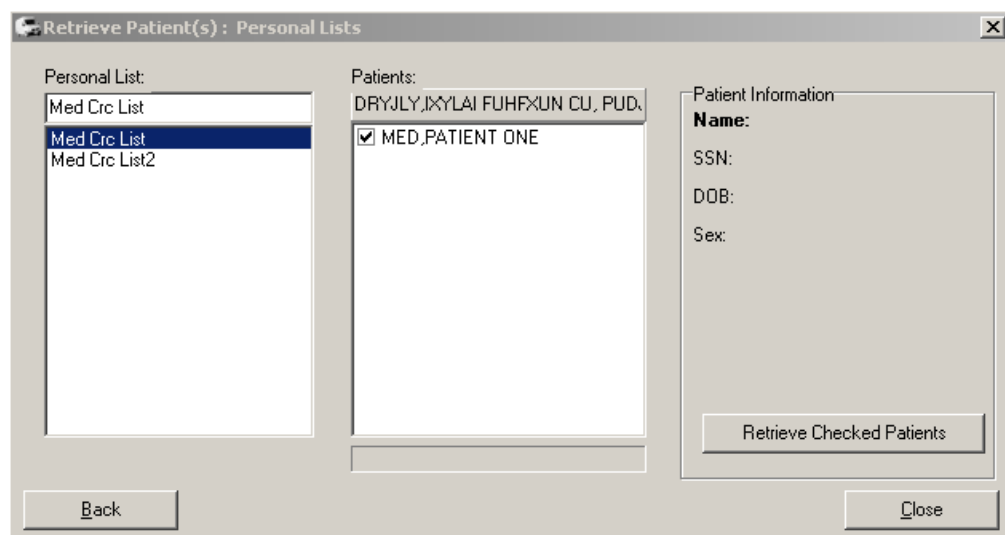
Retrieve Patient(s) : Personal Lists

Personal List:

Med Crc List

Med Crc List
Med Crc List2

Patients:

DRYJLY,IXYLAI FUHFXUN CU, PUD,

☑ MED,PATIENT ONE

Patient Information

Name:

SSN:

DOB:

Sex:

Retrieve Checked Patients

Back

Close